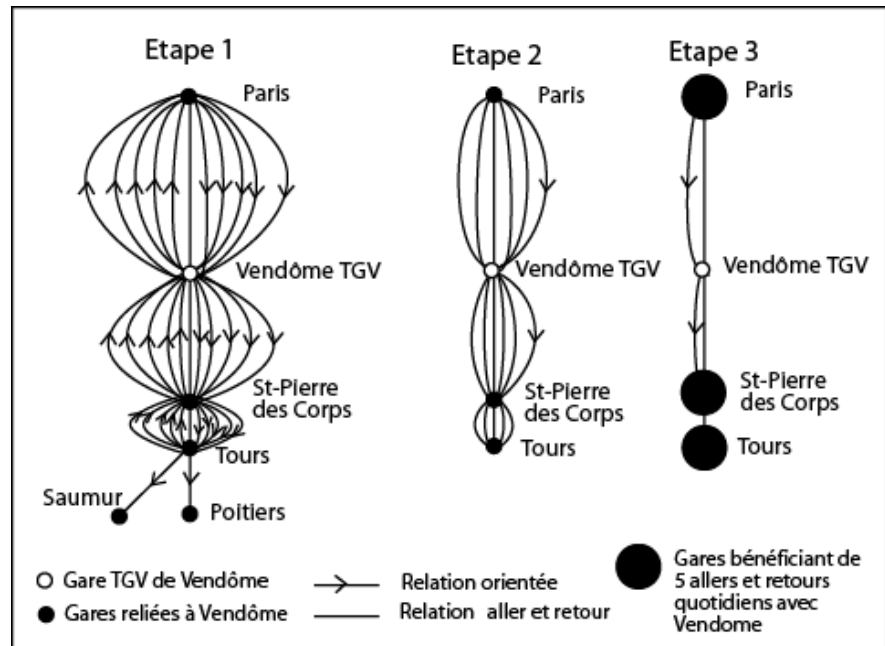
Etape 1

Paris

Vendôme TGV

St-Pierre des Corps

Tours

Saumur

Poitiers

Etape 2

Paris

Vendôme TGV

St-Pierre des Corps

Tours

Etape 3

Paris

Vendôme TGV

St-Pierre des Corps

Tours

Gare TGV de Vendôme

Gares reliées à Vendôme

Relation orientée

Relation aller et retour

Gares bénéficiant de 5 allers et retours quotidiens avec Vendome